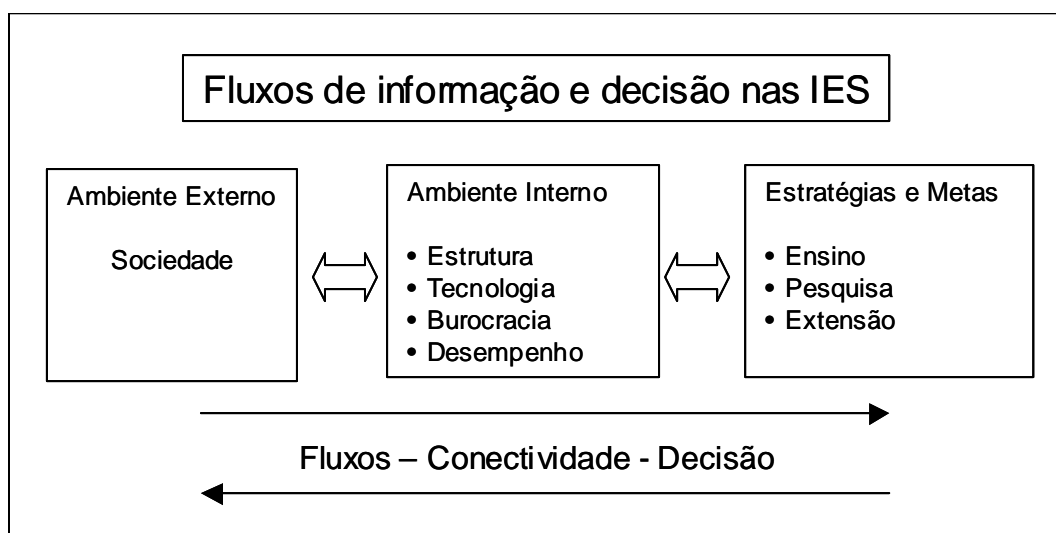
Fluxos de informação e decisão nas IES

Ambiente Externo

Sociedade

Ambiente Interno

• Estrutura
• Tecnologia
• Burocracia
• Desempenho

Estratégias e Metas

• Ensino
• Pesquisa
• Extensão

Fluxos – Conectividade - Decisão